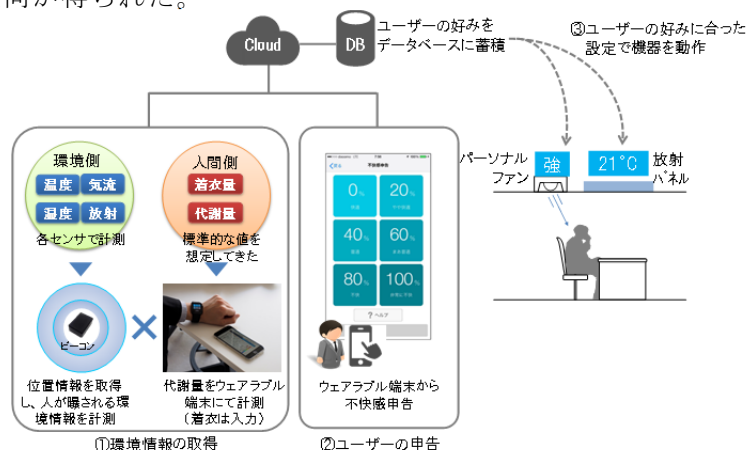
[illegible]か得られた。

Cloud

DB

ユーザーの好みをデータベースに蓄積

③ユーザーの好みに合った設定で機器を動作

環境側

温度 気流

湿度 放射

各センサで計測

人間側

着衣量

代謝量

標準的な値を想定してきた

ビーコン

×

位置情報を取得し、人が曝される環境情報を計測

代謝量をウェアラブル端末にて計測（着衣は入力）

①環境情報の取得

0%

20%

40%

60%

80%

100%

? ヘルプ

ウェアラブル端末から不快感申告

②ユーザーの申告

パーソナルファン

強

21°C

放射パネル